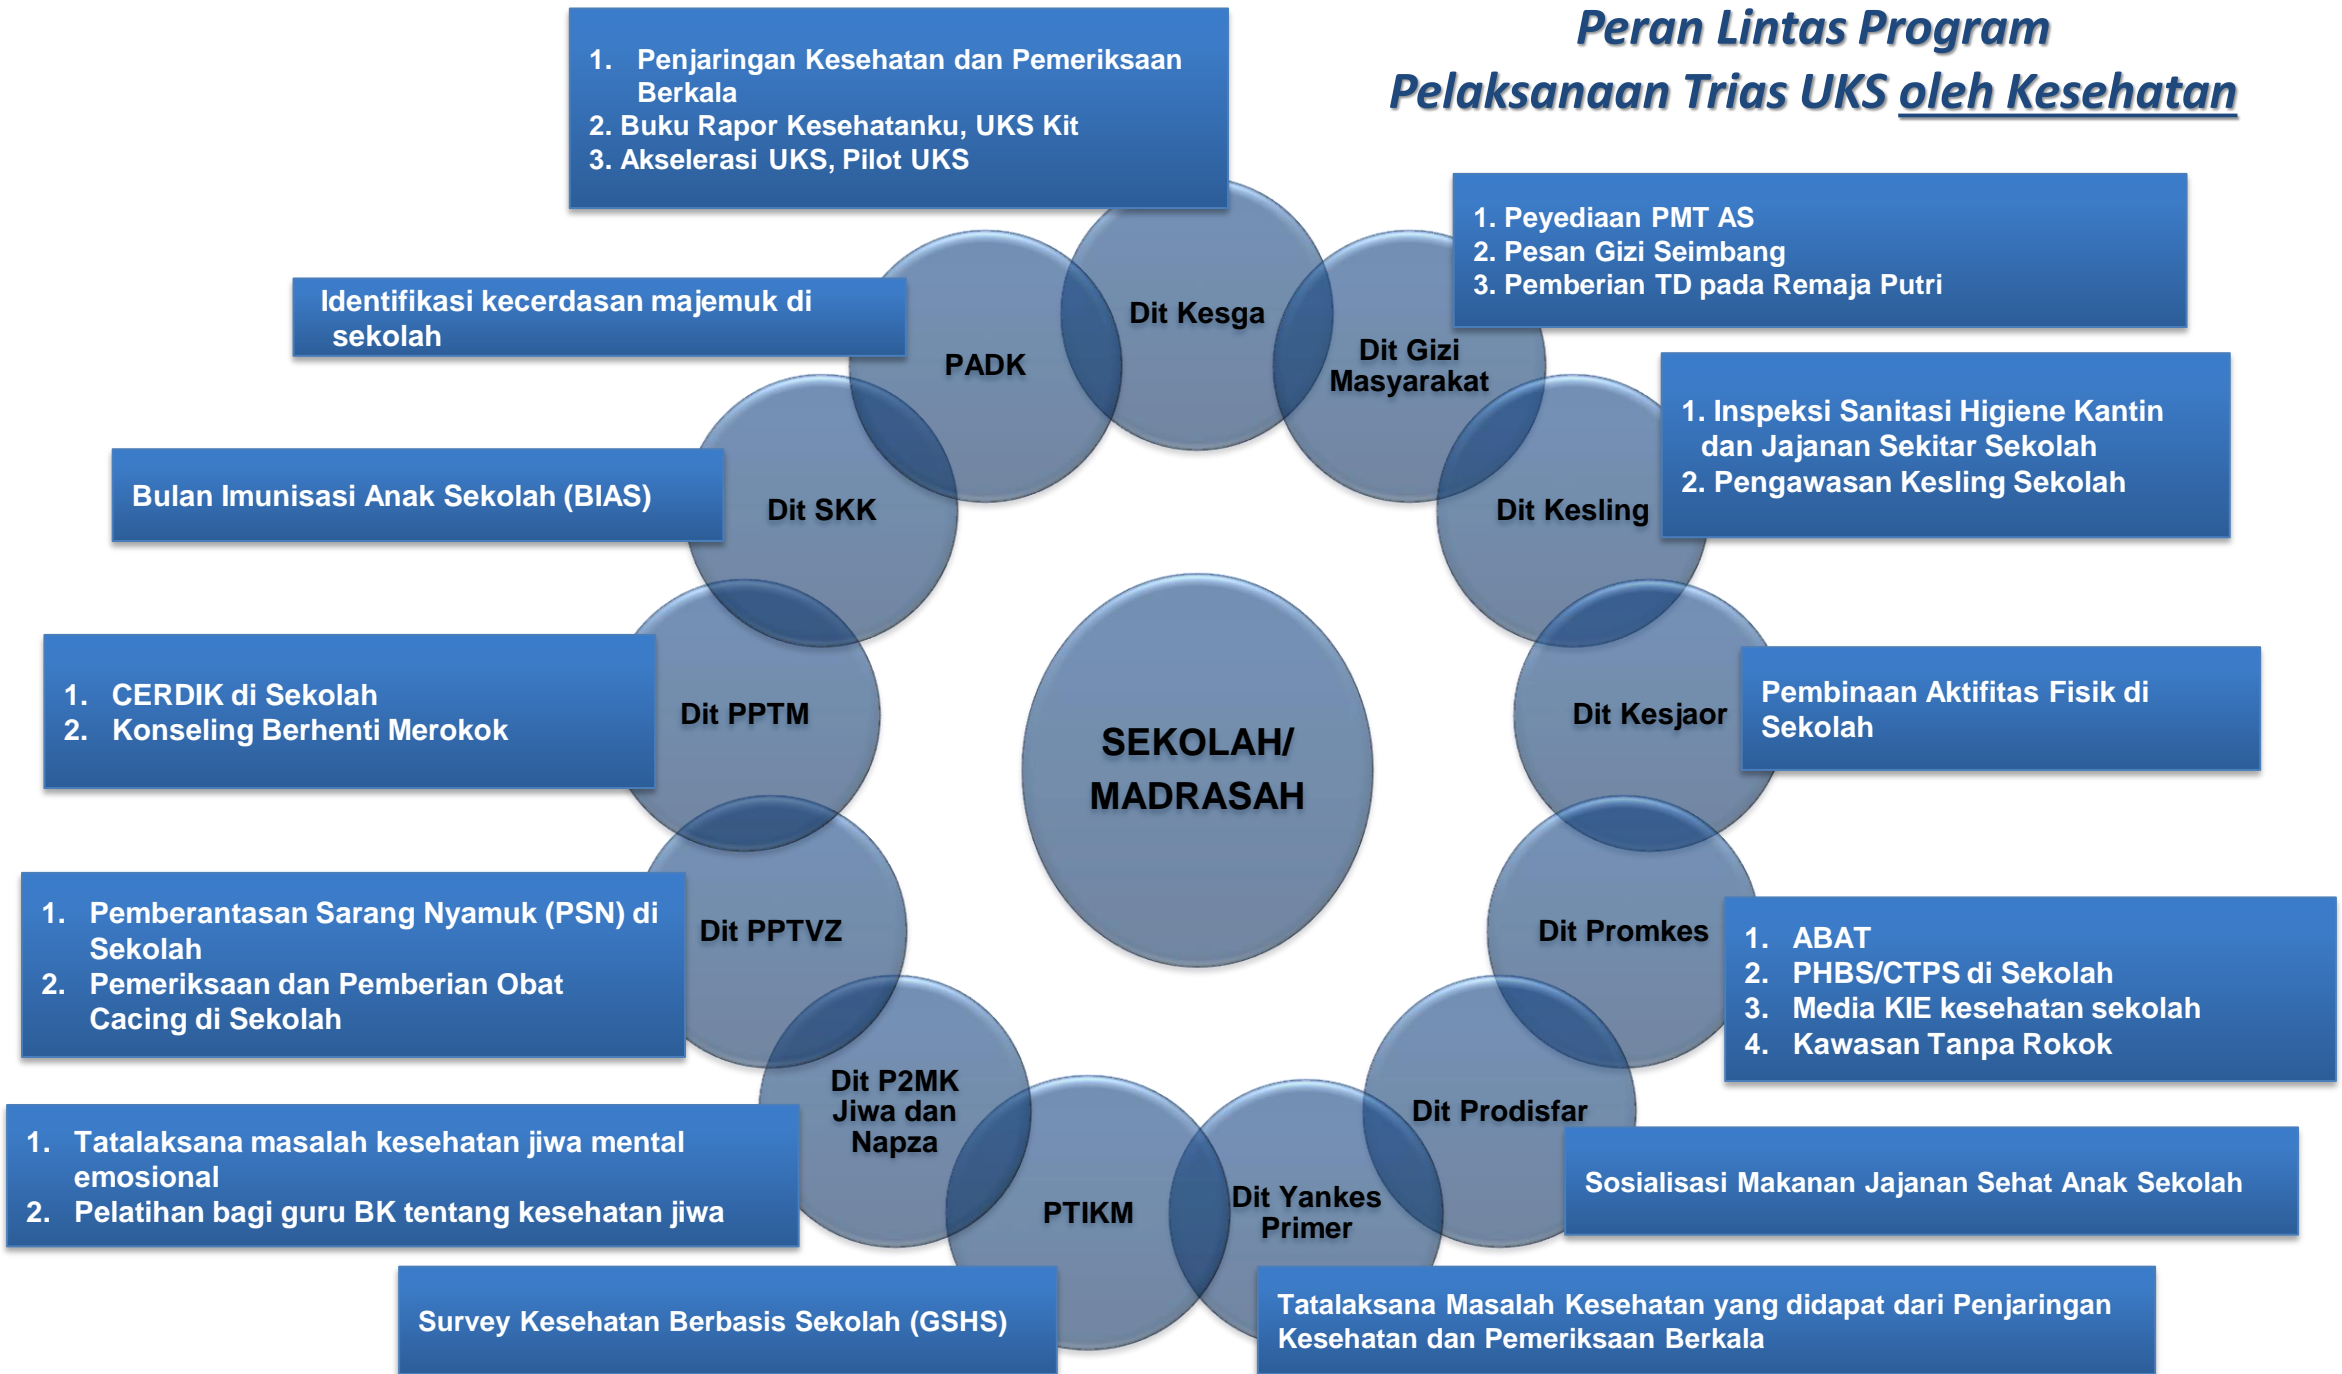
Peran Lintas Program
Pelaksanaan Trias UKS oleh Kesehatan

1. Penjaringan Kesehatan dan Pemeriksaan Berkala
2. Buku Rapor Kesehatanku, UKS Kit
3. Akselerasi UKS, Pilot UKS

Dit Kesga

1. Peyediaan PMT AS
2. Pesan Gizi Seimbang
3. Pemberian TD pada Remaja Putri

Dit Gizi Masyarakat

Identifikasi kecerdasan majemuk di sekolah

PADK

1. Inspeksi Sanitasi Higiene Kantin dan Jajanan Sekitar Sekolah
2. Pengawasan Kesling Sekolah

Dit Kesling

Bulan Imunisasi Anak Sekolah (BIAS)

Dit SKK

1. CERDIK di Sekolah
2. Konseling Berhenti Merokok

Dit PPTM

SEKOLAH/ MADRASAH

Dit Kesjaor

Pembinaan Aktifitas Fisik di Sekolah

1. Pemberantasan Sarang Nyamuk (PSN) di Sekolah
2. Pemeriksaan dan Pemberian Obat Cacing di Sekolah

Dit PPTVZ

Dit Promkes

1. ABAT
2. PHBS/CTPS di Sekolah
3. Media KIE kesehatan sekolah
4. Kawasan Tanpa Rokok

Dit P2MK Jiwa dan Napza

1. Tatalaksana masalah kesehatan jiwa mental emosional
2. Pelatihan bagi guru BK tentang kesehatan jiwa

PTIKM

Dit Yankes Primer

Dit Prodisfar

Sosialisasi Makanan Jajanan Sehat Anak Sekolah

Survey Kesehatan Berbasis Sekolah (GSHS)

Tatalaksana Masalah Kesehatan yang didapat dari Penjaringan Kesehatan dan Pemeriksaan Berkala